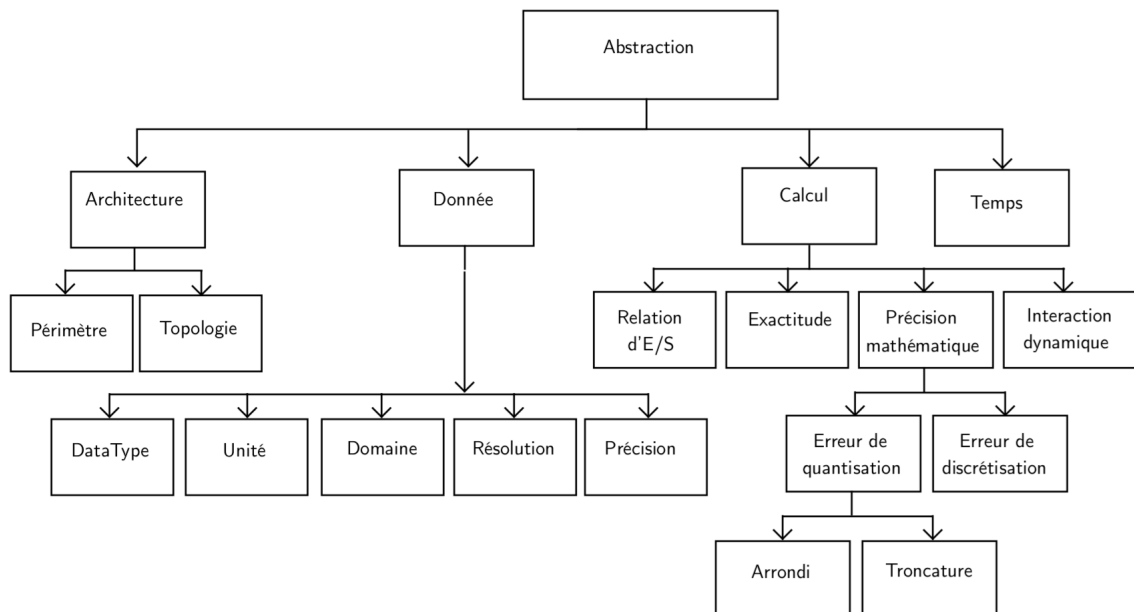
Abstraction

Architecture

Donnée

Calcul

Temps

Périmètre

Topologie

Relation d'E/S

Exactitude

Précision mathématique

Interaction dynamique

DataType

Unité

Domaine

Résolution

Précision

Erreur de quantisation

Erreur de discrétisation

Arrondi

Troncature